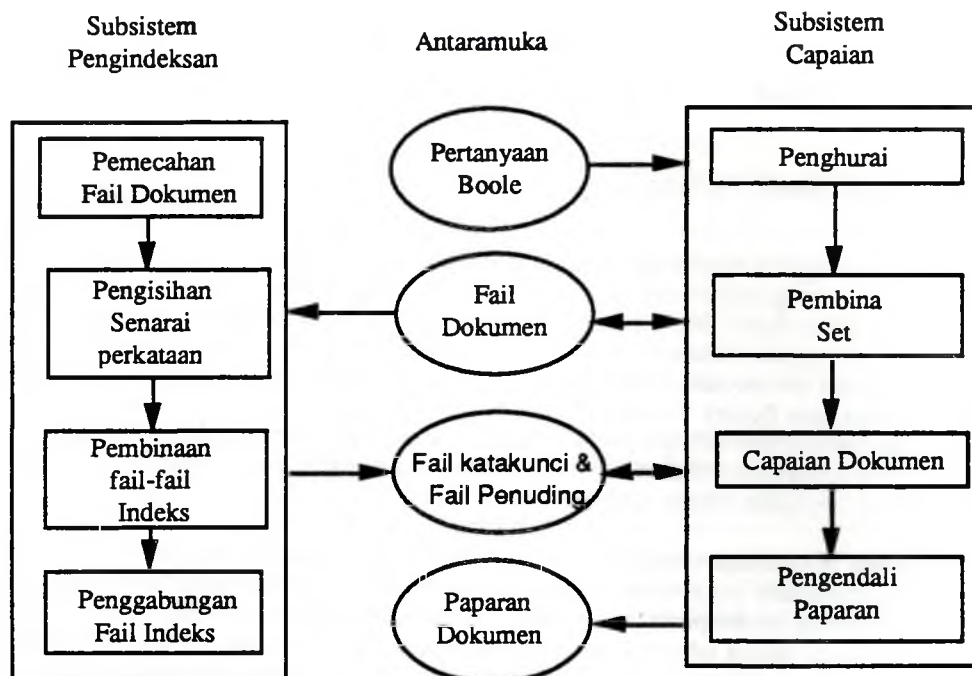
Subsistem Pengindeksan

Antaramuka

Subsistem Capaian

Pemecahan Fail Dokumen

Pengisihan Senarai perkataan

Pembinaan fail-fail Indeks

Penggabungan Fail Indeks

Pertanyaan Boole

Fail Dokumen

Fail katakunci & Fail Penuding

Paparan Dokumen

Penghurai

Pembina Set

Capaian Dokumen

Pengendali Paparan